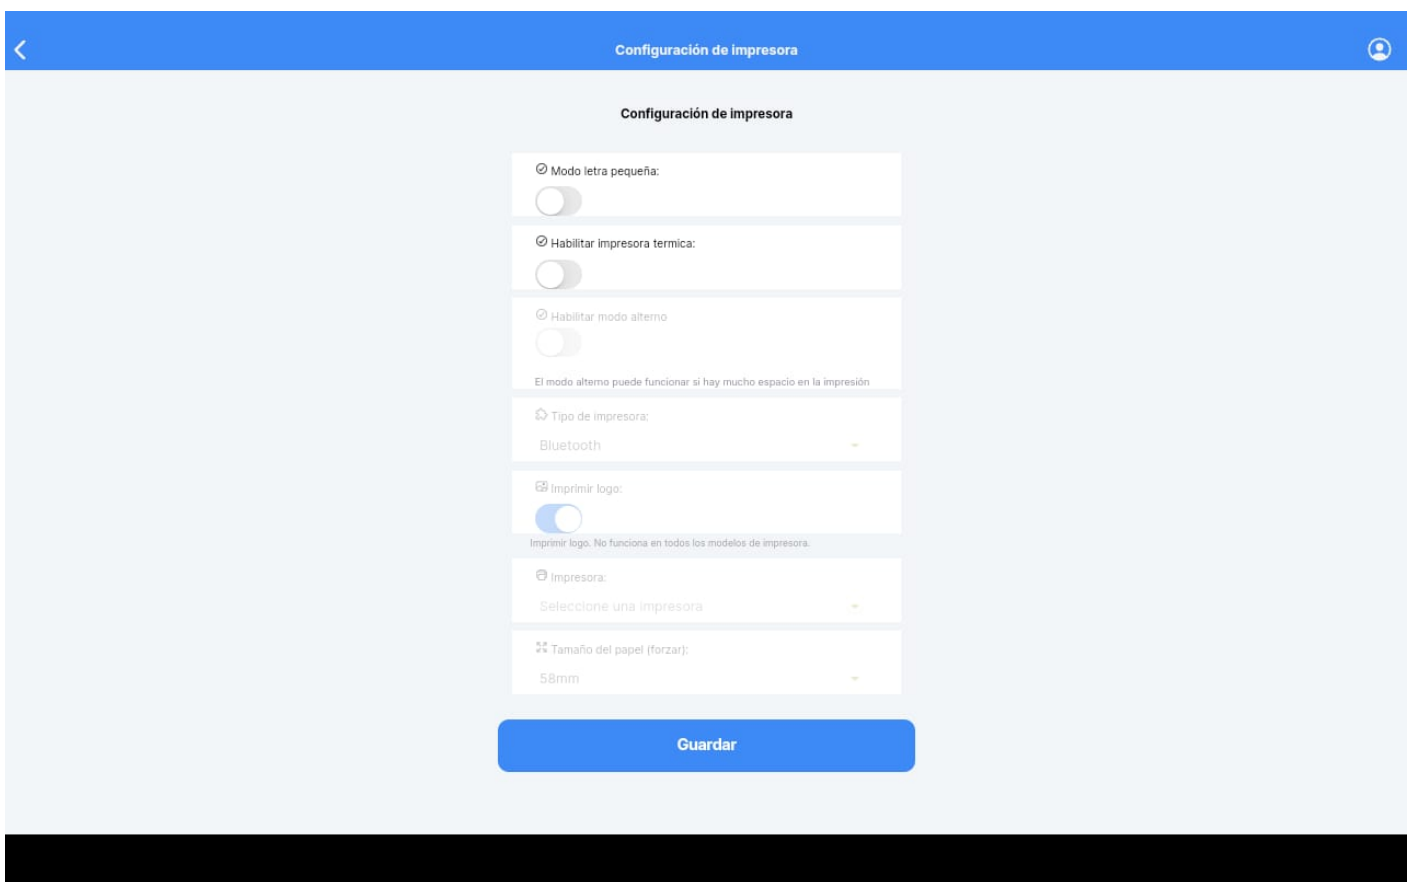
Configuración de impresora

Configuración de impresora

Modo letra pequeña:

Habilitar impresora termica:

Habilitar modo alterno

El modo alterno puede funcionar si hay mucho espacio en la impresión

Tipo de impresora:

Bluetooth

Imprimir logo:

Imprimir logo. No funciona en todos los modelos de impresora.

Impresora:

Seleccione una impresora

Tamaño del papel (forzar):

58mm

Guardar